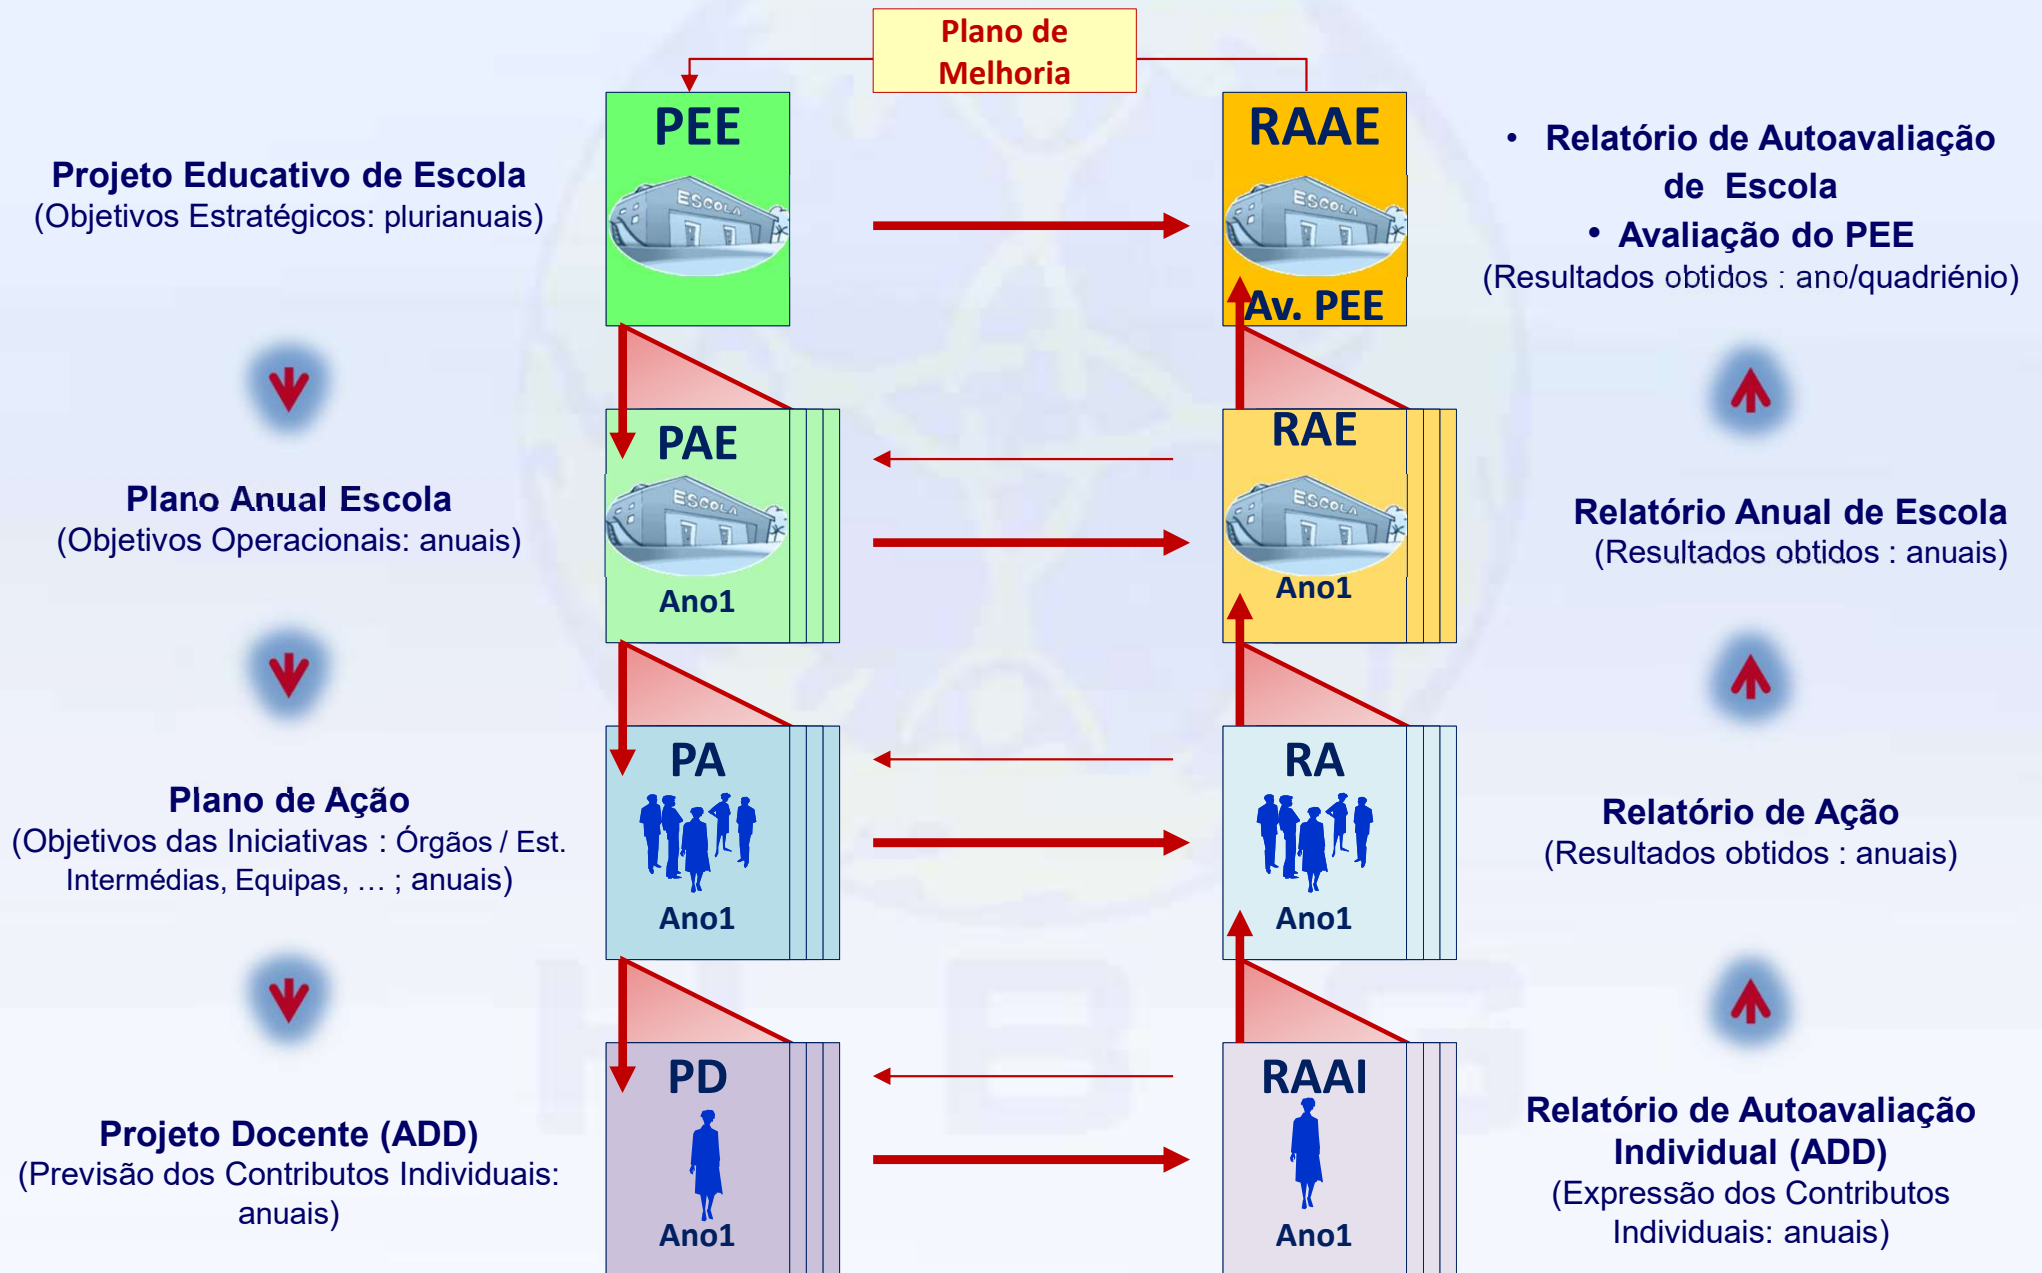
Plano de Melhoria

Projeto Educativo de Escola
(Objetivos Estratégicos: plurianuais)

PEE

ESCOLA

RAAE

ESCOLA

Av. PEE

• Relatório de Autoavaliação de Escola
• Avaliação do PEE
(Resultados obtidos : ano/quadriénio)

Plano Anual Escola
(Objetivos Operacionais: anuais)

PAE

ESCOLA

Ano1

RAE

ESCOLA

Ano1

Relatório Anual de Escola
(Resultados obtidos : anuais)

Plano de Ação
(Objetivos das Iniciativas : Órgãos / Est. Intermédias, Equipas, … ; anuais)

PA

Ano1

RA

Ano1

Relatório de Ação
(Resultados obtidos : anuais)

Projeto Docente (ADD)
(Previsão dos Contributos Individuais: anuais)

PD

Ano1

RAAI

Ano1

Relatório de Autoavaliação Individual (ADD)
(Expressão dos Contributos Individuais: anuais)